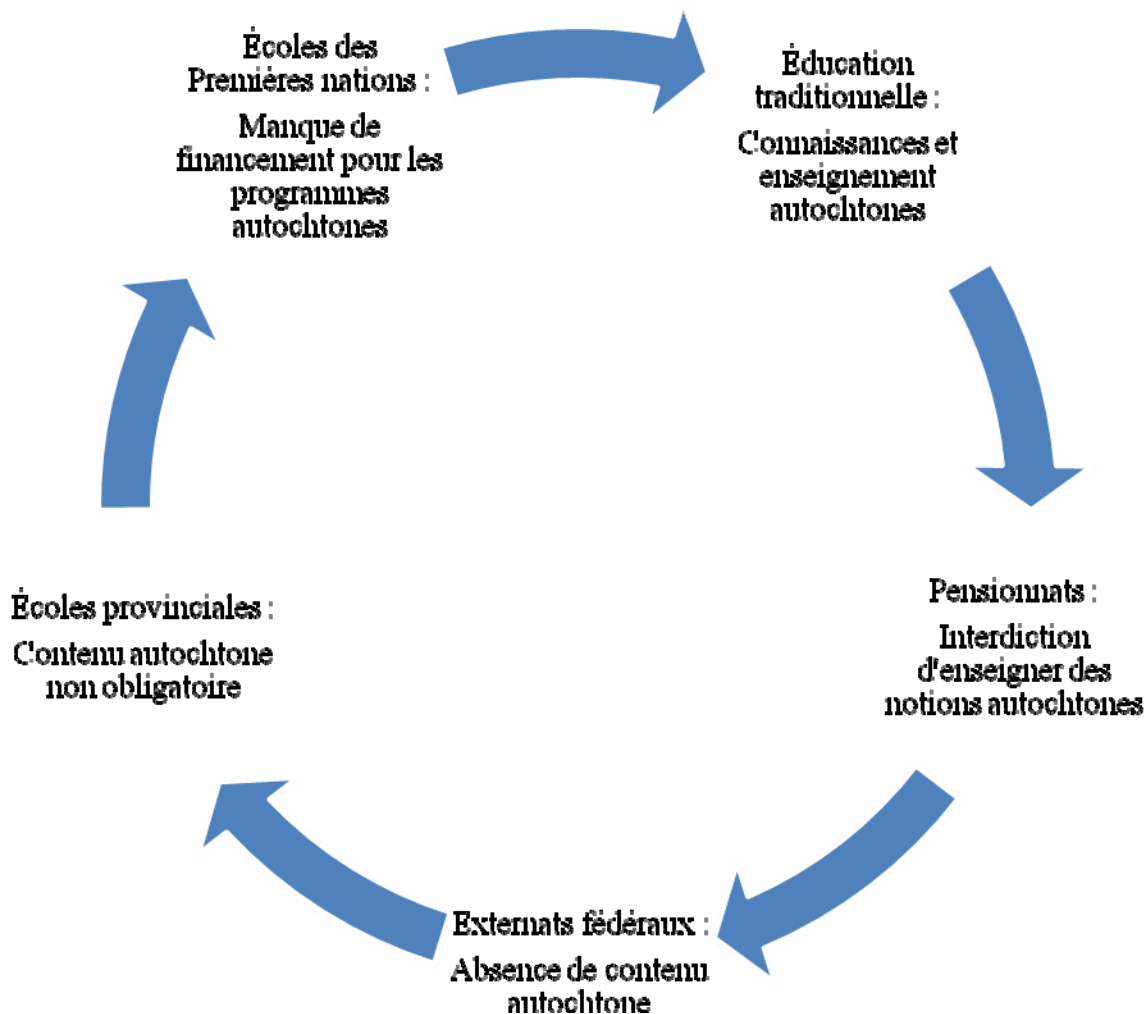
Écoles des Premières nations :

Manque de financement pour les programmes autochtones

Éducation traditionnelle :

Connaissances et enseignement autochtones

Pensionnats :

Interdiction d'enseigner des notions autochtones

Externats fédéraux :

Absence de contenu autochtone

Écoles provinciales :

Contenu autochtone non obligatoire